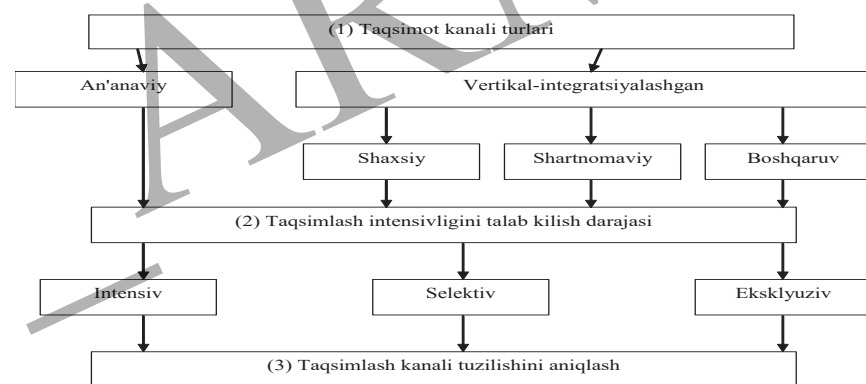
(1) Taqsimot kanali turlari

An'anaviy

Vertikal-integratsiyalashgan

Shaxsiy

Shartnomaviy

Boshqaruv

(2) Taqsimlash intensivligini talab kilish darajasi

Intensiv

Selektiv

Eksklyuziv

(3) Taqsimlash kanali tuzilishini aniqlash

ARXIV